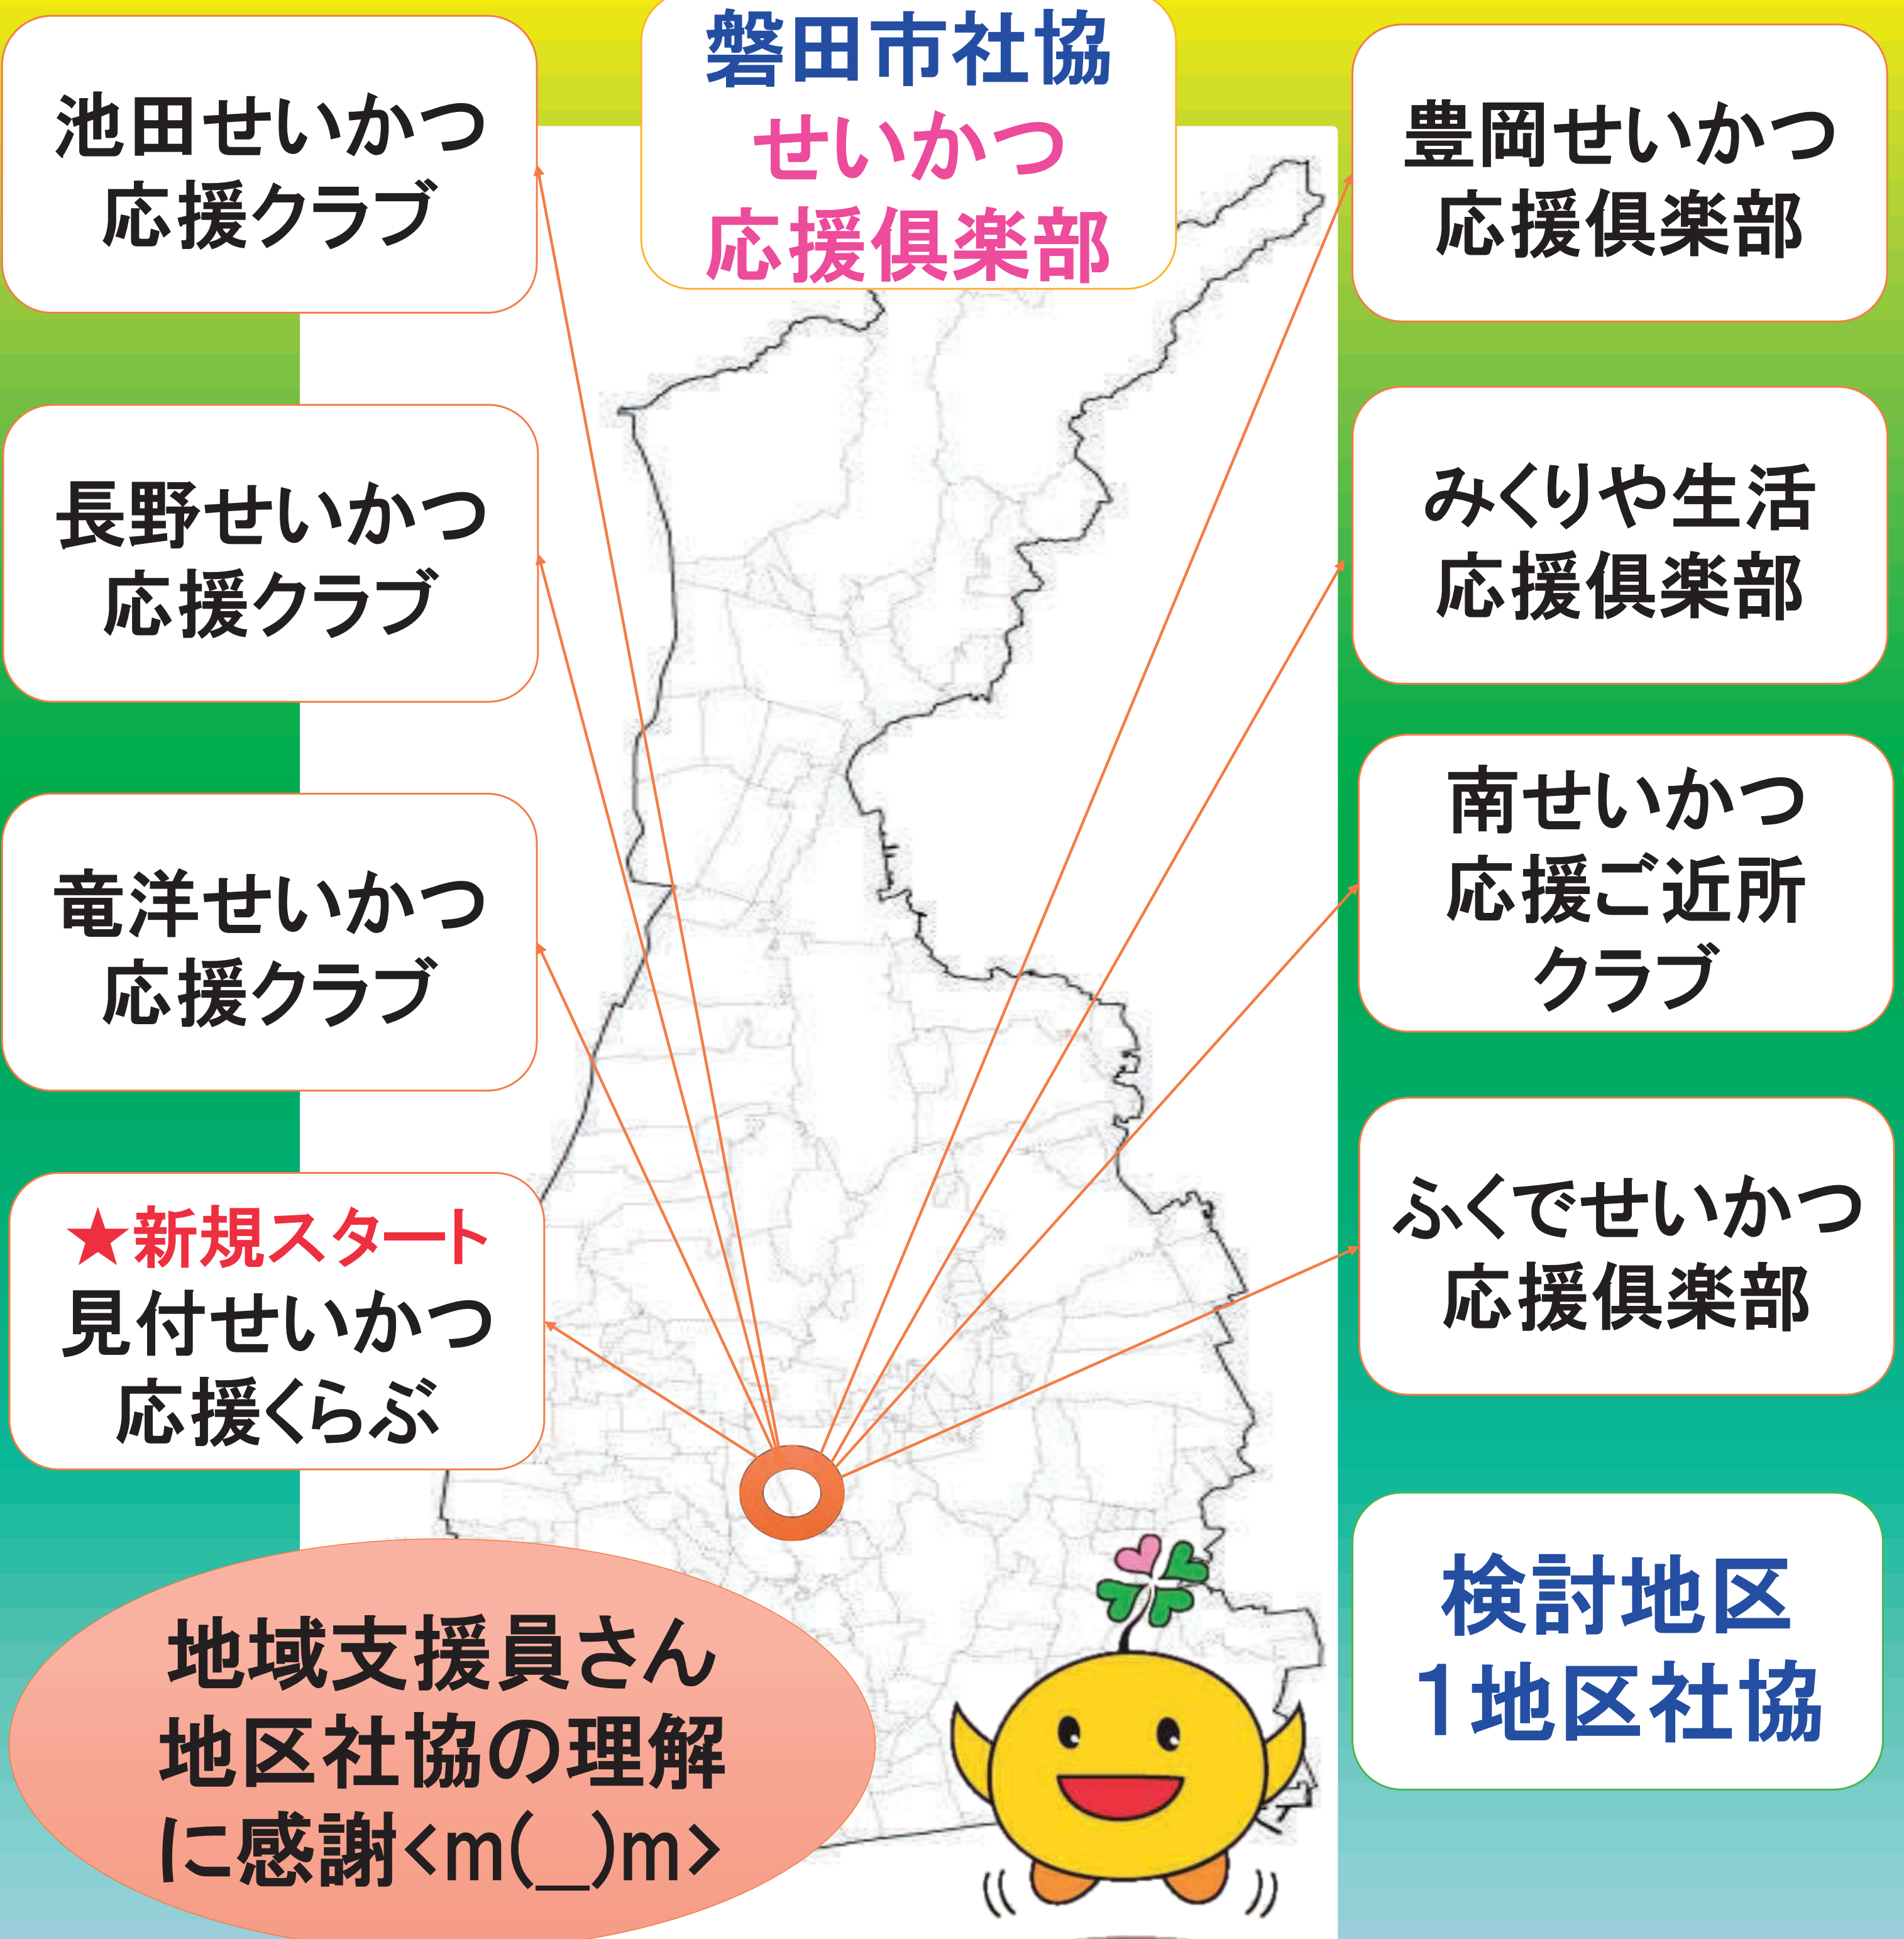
磐田市社協
せいかつ
応援倶楽部

池田せいかつ
応援クラブ

豊岡せいかつ
応援倶楽部

長野せいかつ
応援クラブ

みくりや生活
応援倶楽部

竜洋せいかつ
応援クラブ

南せいかつ
応援ご近所
クラブ

★新規スタート
見付せいかつ
応援くらぶ

ふくでせいかつ
応援倶楽部

地域支援員さん
地区社協の理解
に感謝<m(_)m>

検討地区
1地区社協